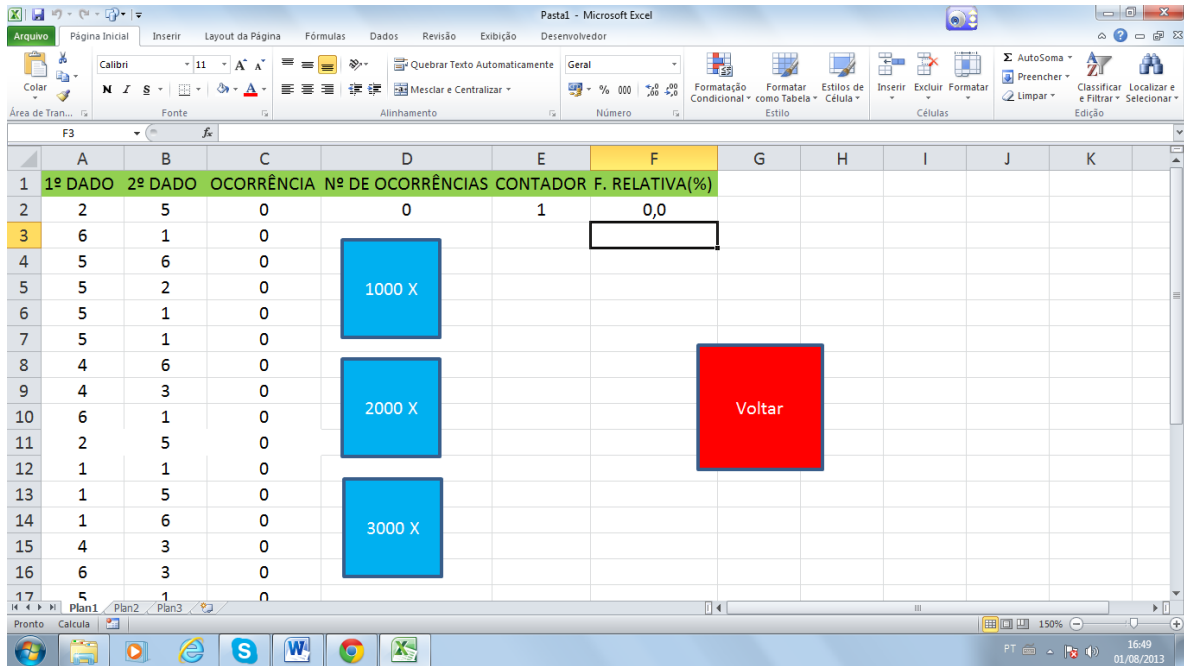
Pasta1 - Microsoft Excel

Arquivo | Página Inicial | Inserir | Layout da Página | Fórmulas | Dados | Revisão | Exibição | Desenvolvedor

Colar | Área de Tran... | Calibri | 11 | N I S | Fonte | Quebrar Texto Automaticamente | Mesclar e Centralizar | Alinhamento | Geral | % 000 | Número | Formatação Condicional | Formatar como Tabela | Estilos de Célula | Estilo | Inserir | Excluir | Formatar | Células | AutoSoma | Preencher | Limpar | Classificar e Filtrar | Localizar e Selecionar | Edição

F3 | $f_x$

| | A | B | C | D | E | F | G | H | I | J | K |
|---|---|---|---|---|---|---|---|---|---|---|---|
| 1 | 1º DADO | 2º DADO | OCORRÊNCIA | Nº DE OCORRÊNCIAS | CONTADOR | F. RELATIVA(%) | | | | | |
| 2 | 2 | 5 | 0 | 0 | 1 | 0,0 | | | | | |
| 3 | 6 | 1 | 0 | | | | | | | | |
| 4 | 5 | 6 | 0 | | | | | | | | |
| 5 | 5 | 2 | 0 | | | | | | | | |
| 6 | 5 | 1 | 0 | | | | | | | | |
| 7 | 5 | 1 | 0 | | | | | | | | |
| 8 | 4 | 6 | 0 | | | | | | | | |
| 9 | 4 | 3 | 0 | | | | | | | | |
| 10 | 6 | 1 | 0 | | | | | | | | |
| 11 | 2 | 5 | 0 | | | | | | | | |
| 12 | 1 | 1 | 0 | | | | | | | | |
| 13 | 1 | 5 | 0 | | | | | | | | |
| 14 | 1 | 6 | 0 | | | | | | | | |
| 15 | 4 | 3 | 0 | | | | | | | | |
| 16 | 6 | 3 | 0 | | | | | | | | |
| 17 | 5 | 1 | 0 | | | | | | | | |

1000 X

2000 X

3000 X

Voltar

Plan1 | Plan2 | Plan3

Pronto | Calcula | 150%

PT | 16:49 | 01/08/2013